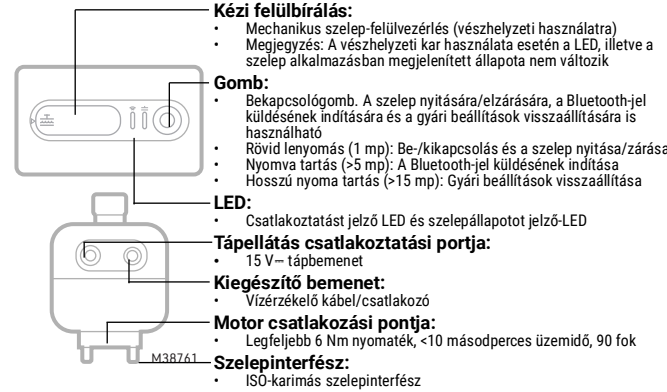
Kézi felülbírálás:
• Mechanikus szelep-felülvezérlés (vészhelyzeti használatra)
• Megjegyzés: A vészhelyzeti kar használata esetén a LED, illetve a szelep alkalmazásban megjelenített állapota nem változik

Gomb:
• Bekapcsológomb. A szelep nyitására/elzárására, a Bluetooth-jel küldésének indítására és a gyári beállítások visszaállítására is használható
• Rövid lenyomás (1 mp): Be-/kikapcsolás és a szelep nyitása/zárása
• Nyomva tartás (>5 mp): A Bluetooth-jel küldésének indítása
• Hosszú nyoma tartás (>15 mp): Gyári beállítások visszaállítása

LED:
• Csatlakoztatást jelző LED és szelepállapotot jelző-LED

Tápellátás csatlakoztatási portja:
• 15 V⎓ tápbemenet

Kiegészítő bemenet:
• Vízérzékelő kábel/csatlakozó

Motor csatlakozási pontja:
• Legfeljebb 6 Nm nyomaték, <10 másodperces üzemidő, 90 fok

M38761

Szelepinterfész:
• ISO-karimás szelepinterfész